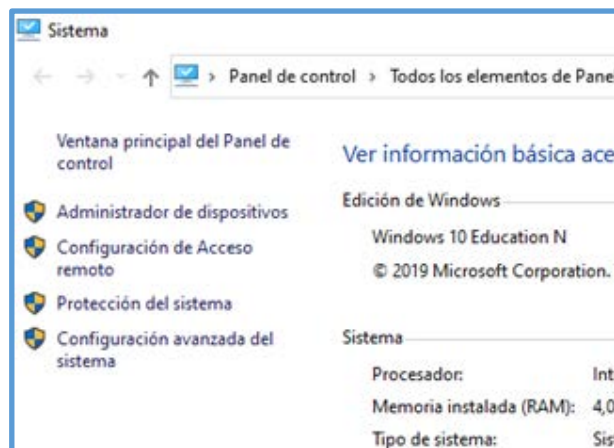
Sistema

Panel de control › Todos los elementos de Pane

Ventana principal del Panel de control

Administrador de dispositivos

Configuración de Acceso remoto

Protección del sistema

Configuración avanzada del sistema

Ver información básica ace

Edición de Windows

Windows 10 Education N

© 2019 Microsoft Corporation.

Sistema

Procesador: Int

Memoria instalada (RAM): 4,0

Tipo de sistema: Sis